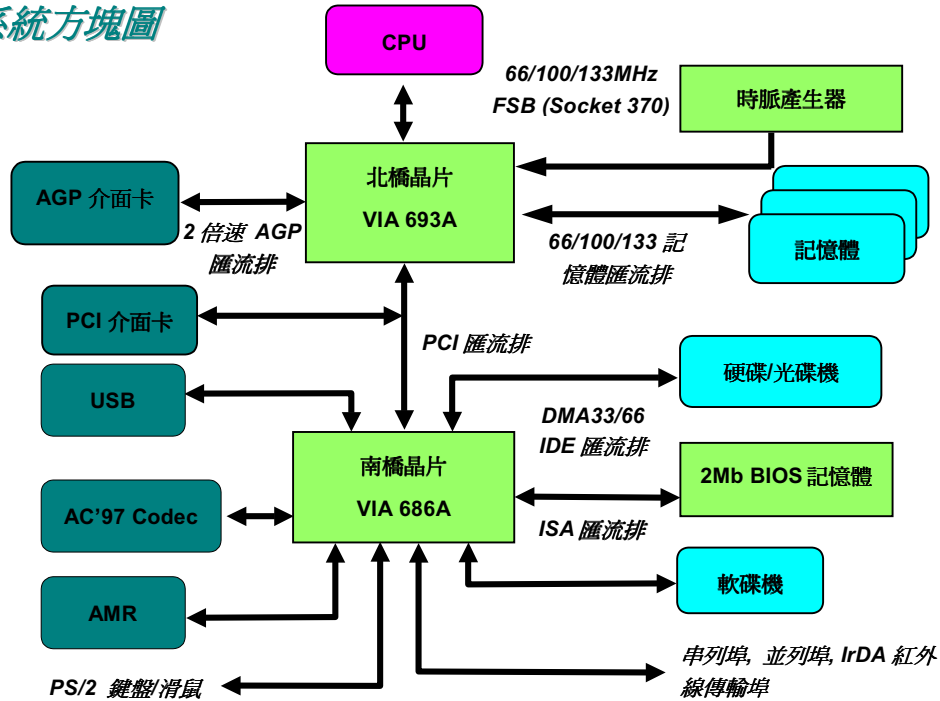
系統方塊圖

CPU

66/100/133MHz
FSB (Socket 370)

時脈產生器

北橋晶片
VIA 693A

AGP 介面卡

2 倍速 AGP 匯流排

66/100/133 記憶體匯流排

記憶體

PCI 介面卡

PCI 匯流排

USB

硬碟/光碟機

DMA33/66
IDE 匯流排

南橋晶片
VIA 686A

2Mb BIOS 記憶體

AC'97 Codec

ISA 匯流排

AMR

軟碟機

PS/2 鍵盤/滑鼠

串列埠, 並列埠, IrDA 紅外線傳輸埠